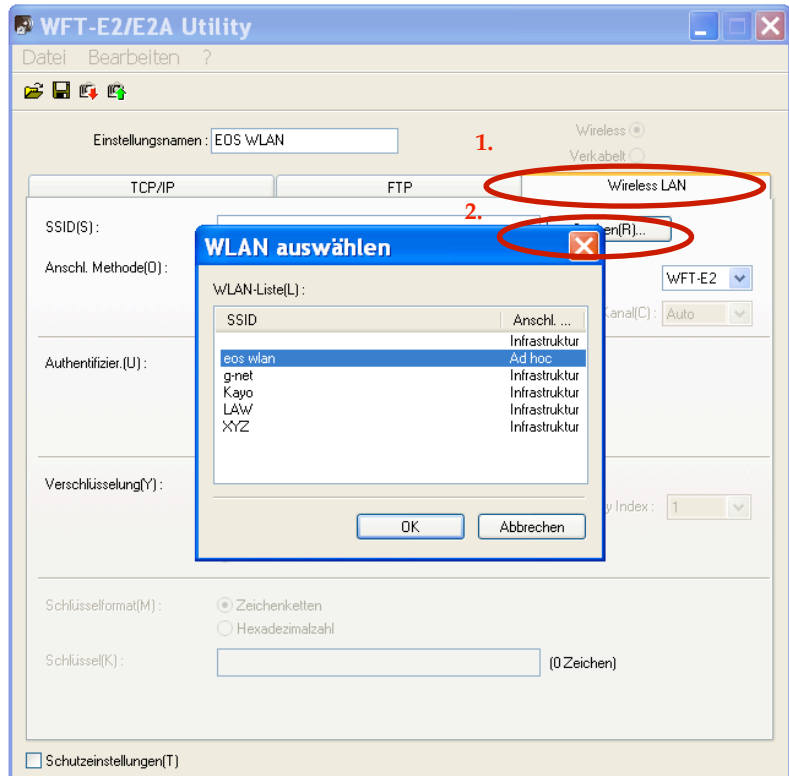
WFT-E2/E2A Utility

Datei Bearbeiten ?

Einstellungsnamen : EOS WLAN

1.

Wireless
Verkabelt

TCP/IP | FTP | Wireless LAN

2.

SSID(S) :

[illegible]en(R)...

Anschl. Methode(O) :

WFT-E2

Kanal(C) : Auto

Authentifizier.(U) :

Verschlüsselung(Y) :

y Index : 1

WLAN auswählen

WLAN-Liste(L) :

| SSID | Anschl. ... |
|---|---|
| | Infrastruktur |
| eos wlan | Ad hoc |
| g-net | Infrastruktur |
| Kayo | Infrastruktur |
| LAW | Infrastruktur |
| XYZ | Infrastruktur |

OK Abbrechen

Schlüsselformat(M) : Zeichenketten
Hexadezimalzahl

Schlüssel(K) : (0 Zeichen)

Schutzeinstellungen(T)